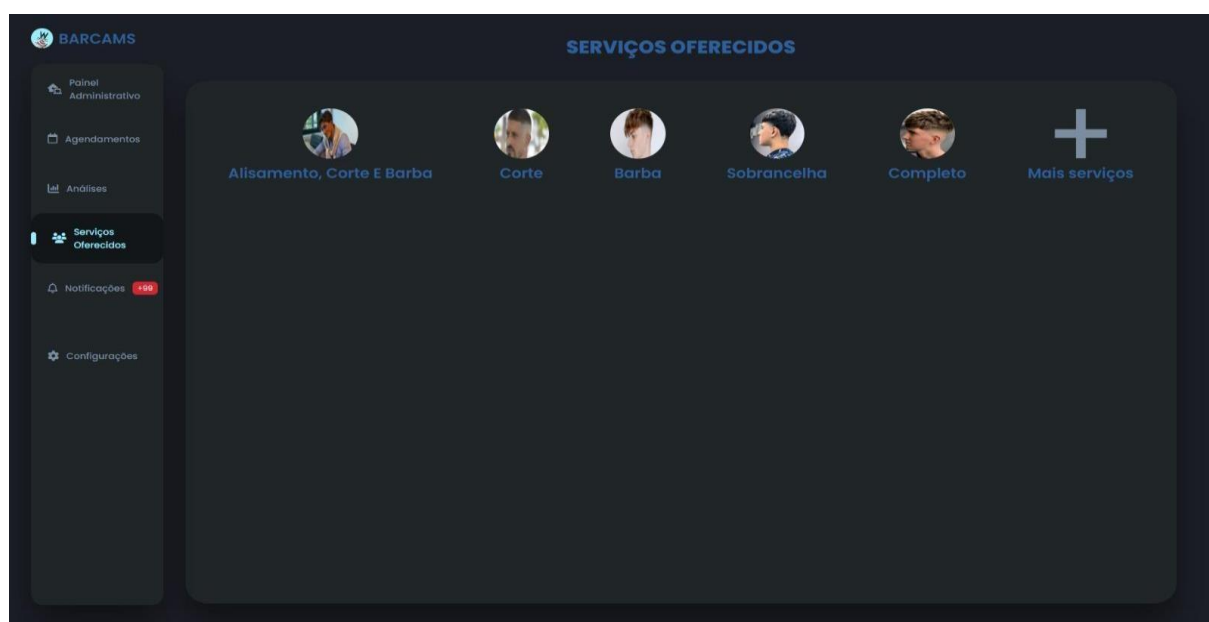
BARCAMS

SERVIÇOS OFERECIDOS

Painel Administrativo

Agendamentos

Análises

Serviços Oferecidos

Notificações +99

Configurações

Alisamento, Corte E Barba

Corte

Barba

Sobrancelha

Completo

+

Mais serviços